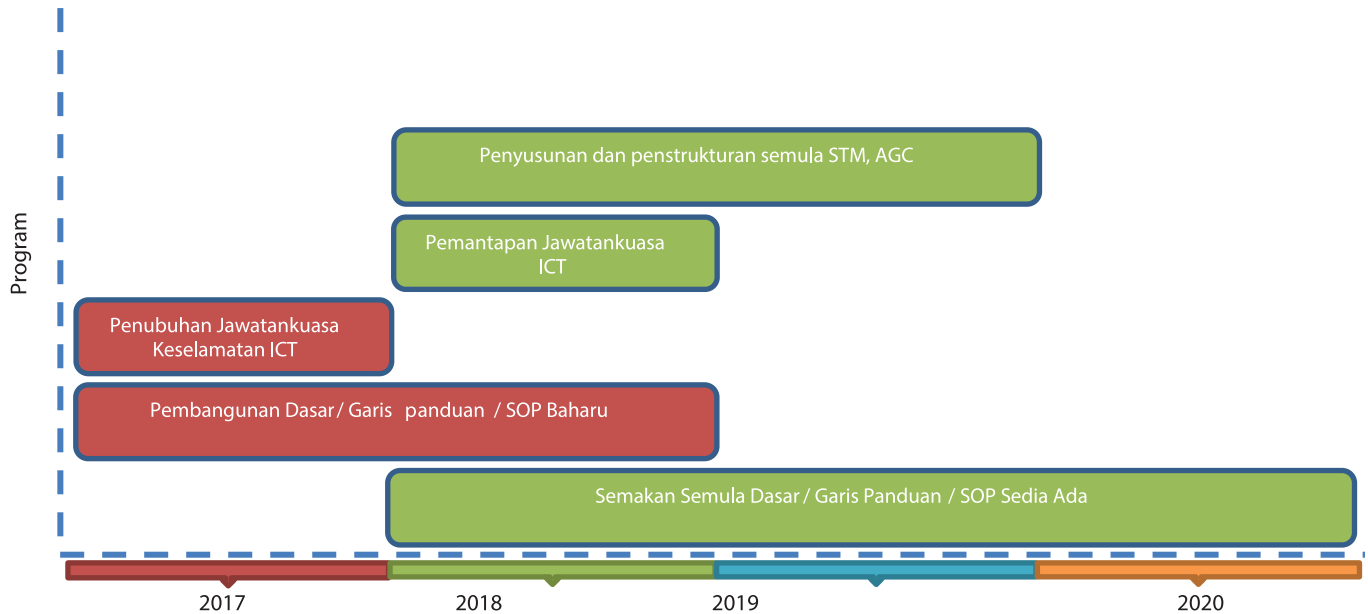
Program

Penyusunan dan penstrukturan semula STM, AGC

Pemantapan Jawatankuasa ICT

Penubuhan Jawatankuasa Keselamatan ICT

Pembangunan Dasar / Garis panduan / SOP Baharu

Semakan Semula Dasar / Garis Panduan / SOP Sedia Ada

2017
2018
2019
2020